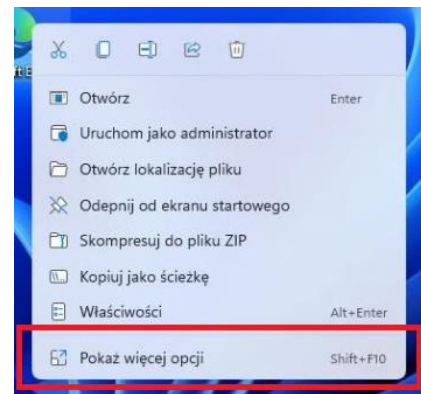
it E

Otwórz Enter

Uruchom jako administrator

Otwórz lokalizację pliku

Odepnij od ekranu startowego

Skompresuj do pliku ZIP

Kopiuj jako ścieżkę

Właściwości Alt+Enter

Pokaż więcej opcji Shift+F10